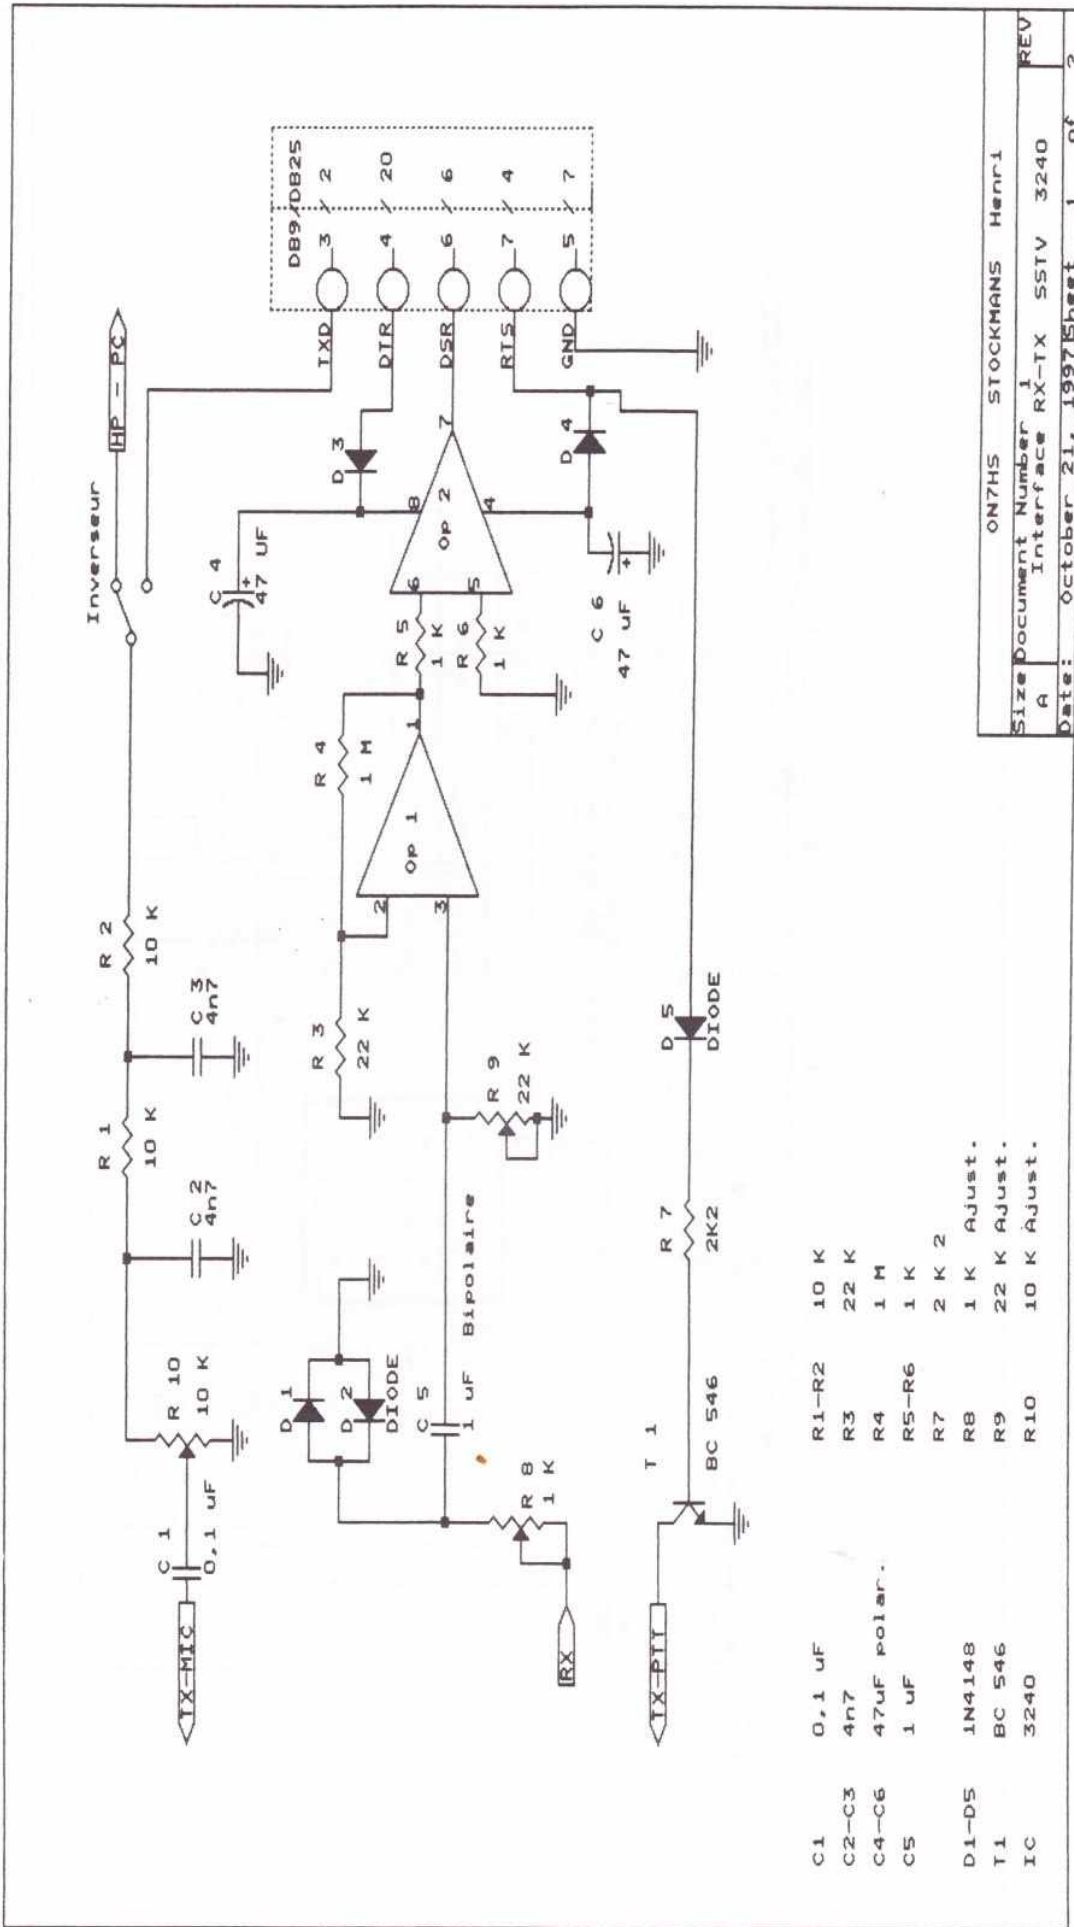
ON7HS STOCKMANS Henri

| Size | Document Number | REV |
|---|---|---|
| A | 1 Interface RX-TX SSTV 3240 | |
| Date: | October 21, 1997 Sheet 1 of 2 | |

HP - PC

Inverseur

TXD DTR DSR RTS GND

DB9/DB25
3 / 2
4 / 20
6 / 6
7 / 4
5 / 7

D 3

D 4

C 4 47 uF

C 6 47 uF

Op 2

8 7 6 5 4

R 5 1 K

R 6 1 K

R 4 1 M

Op 1

1 2 3

R 2 10 K

C 3 4n7

R 1 10 K

C 2 4n7

R 3 22 K

R 9 22 K

D 5 DIODE

R 7 2K2

R 10 10 K

C 1 0,1 uF

TX-MIC

D 1 D 2 DIODE

C 5 1 uF Bipolaire

R 8 1 K

RX

T 1 BC 546

TX-PTT

C1 0,1 uF
C2-C3 4n7
C4-C6 47uF polar.
C5 1 uF

D1-D5 1N4148
T1 BC 546
IC 3240

R1-R2 10 K
R3 22 K
R4 1 M
R5-R6 1 K
R7 2 K 2
R8 1 K Ajust.
R9 22 K Ajust.
R10 10 K Ajust.